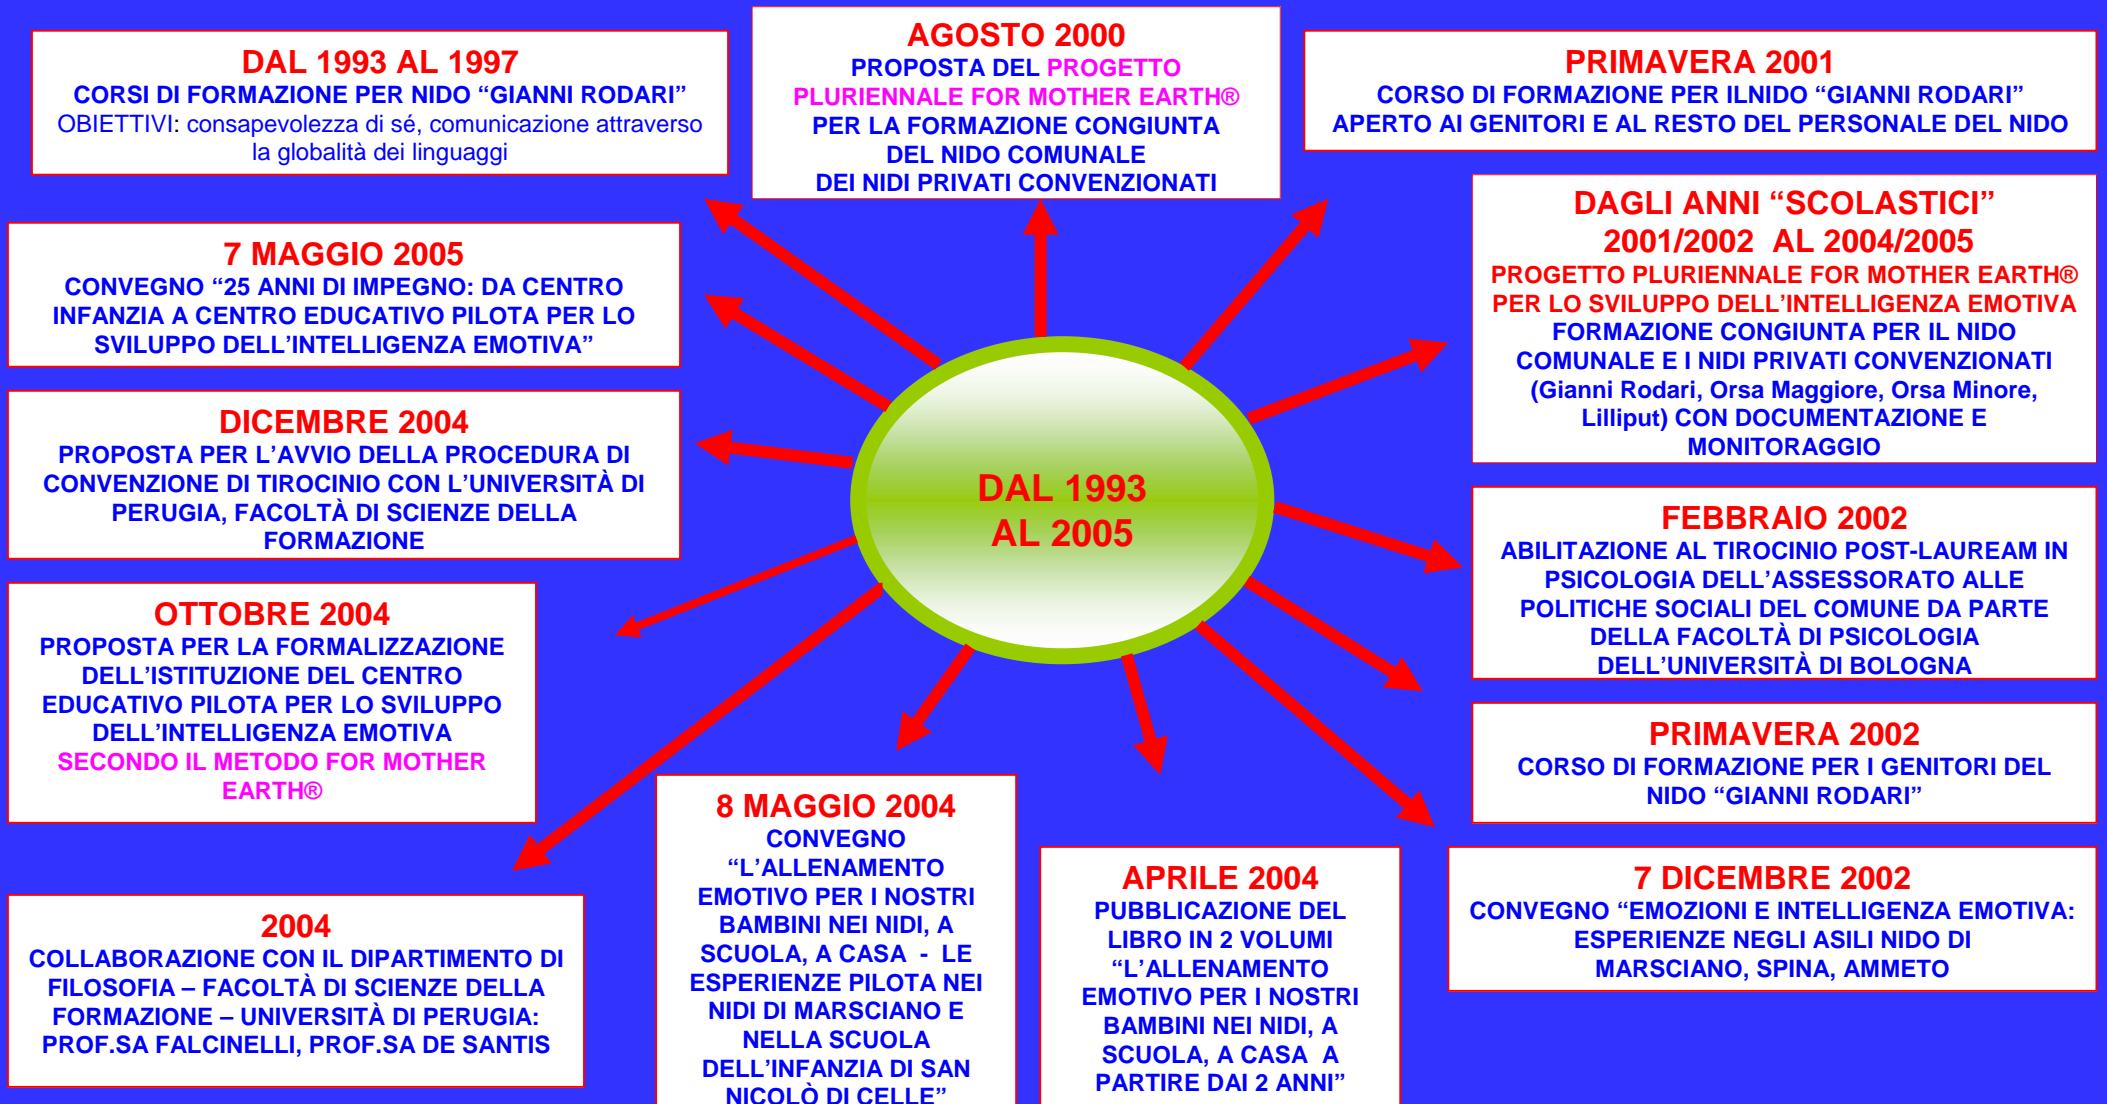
DAL 1993 AL 1997
CORSI DI FORMAZIONE PER NIDO “GIANNI RODARI”
OBIETTIVI: consapevolezza di sé, comunicazione attraverso la globalità dei linguaggi

AGOSTO 2000
PROPOSTA DEL PROGETTO PLURIENNALE FOR MOTHER EARTH® PER LA FORMAZIONE CONGIUNTA DEL NIDO COMUNALE DEI NIDI PRIVATI CONVENZIONATI

PRIMAVERA 2001
CORSO DI FORMAZIONE PER ILNIDO “GIANNI RODARI” APERTO AI GENITORI E AL RESTO DEL PERSONALE DEL NIDO

DAGLI ANNI “SCOLASTICI” 2001/2002 AL 2004/2005
PROGETTO PLURIENNALE FOR MOTHER EARTH® PER LO SVILUPPO DELL’INTELLIGENZA EMOTIVA
FORMAZIONE CONGIUNTA PER IL NIDO COMUNALE E I NIDI PRIVATI CONVENZIONATI (Gianni Rodari, Orsa Maggiore, Orsa Minore, Lilliput) CON DOCUMENTAZIONE E MONITORAGGIO

7 MAGGIO 2005
CONVEGNO “25 ANNI DI IMPEGNO: DA CENTRO INFANZIA A CENTRO EDUCATIVO PILOTA PER LO SVILUPPO DELL’INTELLIGENZA EMOTIVA”

DICEMBRE 2004
PROPOSTA PER L’AVVIO DELLA PROCEDURA DI CONVENZIONE DI TIROCINIO CON L’UNIVERSITÀ DI PERUGIA, FACOLTÀ DI SCIENZE DELLA FORMAZIONE

DAL 1993 AL 2005

FEBBRAIO 2002
ABILITAZIONE AL TIROCINIO POST-LAUREAM IN PSICOLOGIA DELL’ASSESSORATO ALLE POLITICHE SOCIALI DEL COMUNE DA PARTE DELLA FACOLTÀ DI PSICOLOGIA DELL’UNIVERSITÀ DI BOLOGNA

OTTOBRE 2004
PROPOSTA PER LA FORMALIZZAZIONE DELL’ISTITUZIONE DEL CENTRO EDUCATIVO PILOTA PER LO SVILUPPO DELL’INTELLIGENZA EMOTIVA SECONDO IL METODO FOR MOTHER EARTH®

PRIMAVERA 2002
CORSO DI FORMAZIONE PER I GENITORI DEL NIDO “GIANNI RODARI”

8 MAGGIO 2004
CONVEGNO “L’ALLENAMENTO EMOTIVO PER I NOSTRI BAMBINI NEI NIDI, A SCUOLA, A CASA - LE ESPERIENZE PILOTA NEI NIDI DI MARSCIANO E NELLA SCUOLA DELL’INFANZIA DI SAN NICOLÒ DI CELLE”

APRILE 2004
PUBBLICAZIONE DEL LIBRO IN 2 VOLUMI “L’ALLENAMENTO EMOTIVO PER I NOSTRI BAMBINI NEI NIDI, A SCUOLA, A CASA A PARTIRE DAI 2 ANNI”

7 DICEMBRE 2002
CONVEGNO “EMOZIONI E INTELLIGENZA EMOTIVA: ESPERIENZE NEGLI ASILI NIDO DI MARSCIANO, SPINA, AMMETO

2004
COLLABORAZIONE CON IL DIPARTIMENTO DI FILOSOFIA – FACOLTÀ DI SCIENZE DELLA FORMAZIONE – UNIVERSITÀ DI PERUGIA: PROF.SA FALCINELLI, PROF.SA DE SANTIS